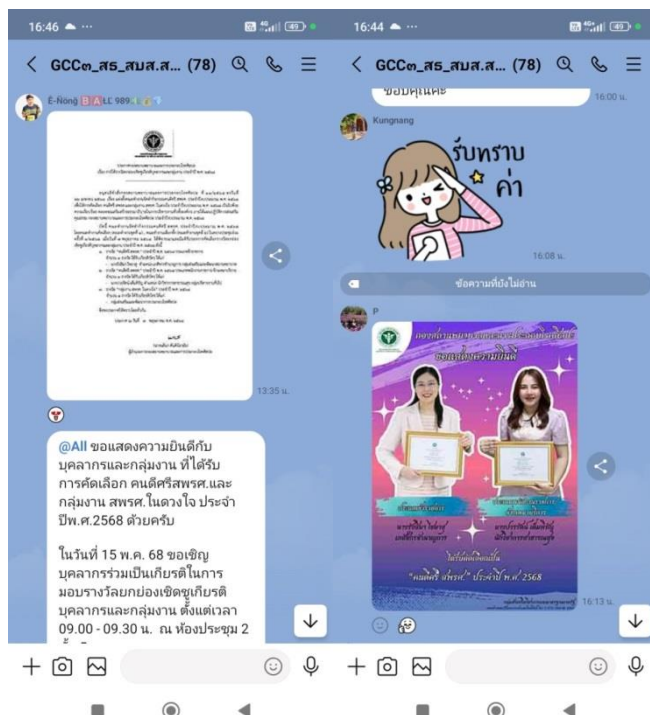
16:46

< GCC๓_สร_สมส.ส... (78)

E-Nong

13:35 น.

@All ขอแสดงความยินดีกับบุคลากรและกลุ่มงาน ที่ได้รับการคัดเลือก คนดีศรีสพรศ.และกลุ่มงาน สพรศ.ในดวงใจ ประจำปีพ.ศ.2568 ด้วยครับ

ในวันที่ 15 พ.ค. 68 ขอเชิญบุคลากรร่วมเป็นเกียรติในการมอบรางวัลยกย่องเชิดชูเกียรติบุคลากรและกลุ่มงาน ตั้งแต่เวลา 09.00 - 09.30 น. ณ ห้องประชุม 2

16:44

< GCC๓_สร_สมส.ส... (78)

ขอบคุณคะ

16:00 น.

Kungnang

รับทราบ ค่า

16:08 น.

ข้อความที่ยังไม่อ่าน

P

ขอแสดงความยินดี

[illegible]

"คนดีศรี สพรศ." ประจำปี พ.ศ. 2568

16:13 น.